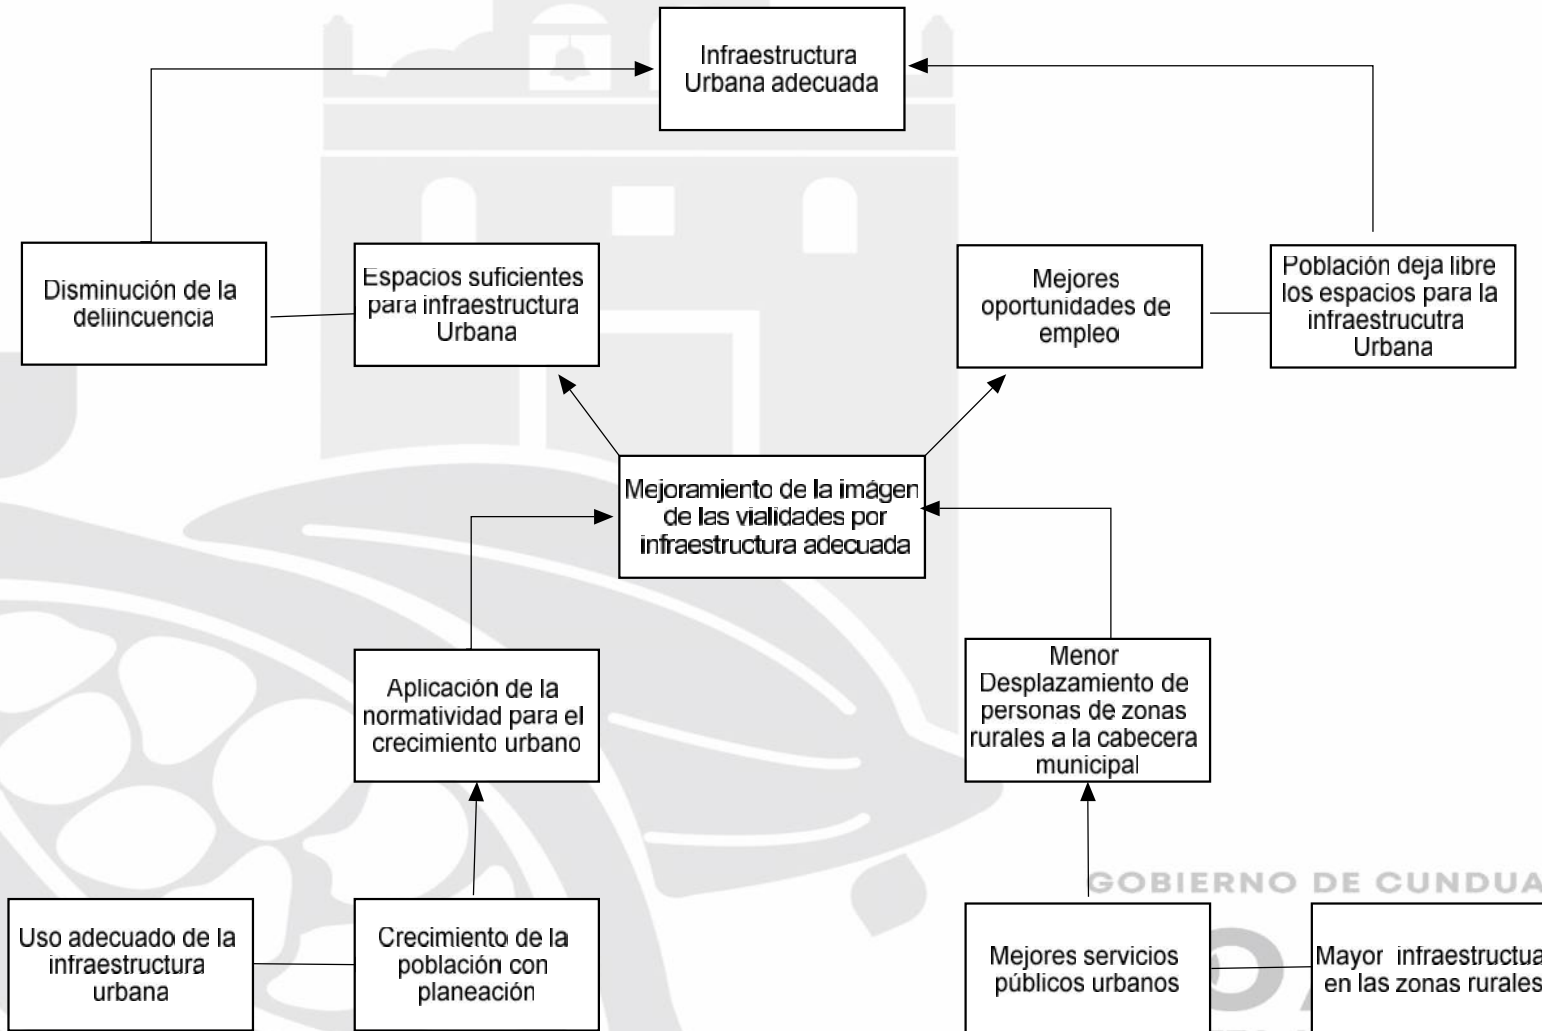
Infraestructura Urbana adecuada

Disminución de la deliincuencia

Espacios suficientes para infraestructura Urbana

Mejores oportunidades de empleo

Población deja libre los espacios para la infraestrucutra Urbana

Mejoramiento de la imágen de las vialidades por infraestructura adecuada

Aplicación de la normatividad para el crecimiento urbano

Menor Desplazamiento de personas de zonas rurales a la cabecera municipal

GOBIERNO DE CUNDUA

Uso adecuado de la infraestructura urbana

Crecimiento de la población con planeación

Mejores servicios públicos urbanos

Mayor infraestructua en las zonas rurales